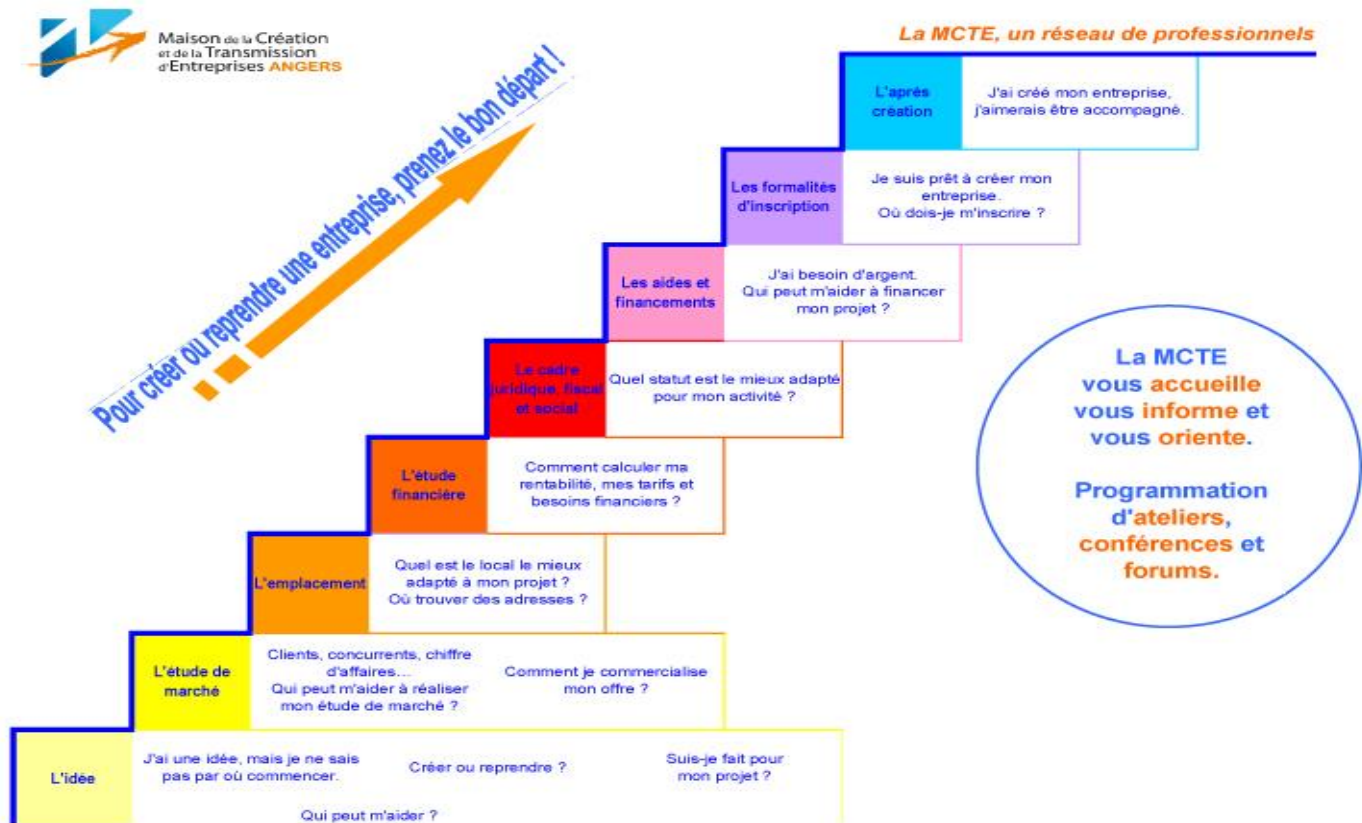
Maison de la Création et de la Transmission d'Entreprises ANGERS

La MCTE, un réseau de professionnels

Pour créer ou reprendre une entreprise, prenez le bon départ !

L'après création
J'ai créé mon entreprise, j'aimerais être accompagné.

Les formalités d'inscription
Je suis prêt à créer mon entreprise. Où dois-je m'inscrire ?

Les aides et financements
J'ai besoin d'argent. Qui peut m'aider à financer mon projet ?

Le cadre juridique, fiscal et social
Quel statut est le mieux adapté pour mon activité ?

L'étude financière
Comment calculer ma rentabilité, mes tarifs et besoins financiers ?

L'emplacement
Quel est le local le mieux adapté à mon projet ? Où trouver des adresses ?

L'étude de marché
Clients, concurrents, chiffre d'affaires... Qui peut m'aider à réaliser mon étude de marché ?
Comment je commercialise mon offre ?

L'idée
J'ai une idée, mais je ne sais pas par où commencer.
Créer ou reprendre ?
Suis-je fait pour mon projet ?
Qui peut m'aider ?

La MCTE vous accueille vous informe et vous oriente.

Programmation d'ateliers, conférences et forums.